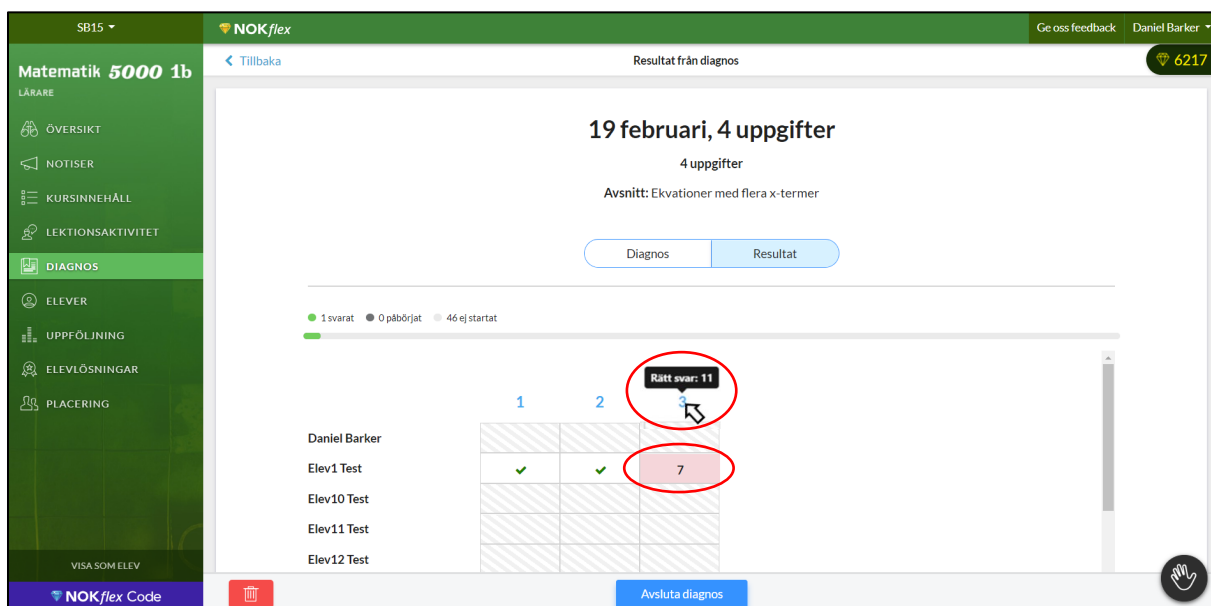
SB15

NOKflex

Ge oss feedback

Daniel Barker

6217

Matematik 5000 1b

LÄRARE

ÖVERSIKT

NOTISER

KURSINNEHÅLL

LEKTIONSAKTIVITET

DIAGNOS

ELEVER

UPPFÖLJNING

ELEVLÖSNINGAR

PLACERING

VISA SOM ELEV

NOKflex Code

Tillbaka

Resultat från diagnos

19 februari, 4 uppgifter

4 uppgifter

Avsnitt: Ekvationer med flera x-termer

Diagnos

Resultat

1 svarat 0 påbörjat 46 ej startat

Rätt svar: 11

| | 1 | 2 | 3 |
|---|---|---|---|
| Daniel Barker | | | |
| Elev1 Test | ✔ | ✔ | 7 |
| Elev10 Test | | | |
| Elev11 Test | | | |
| Elev12 Test | | | |

Avsluta diagnos